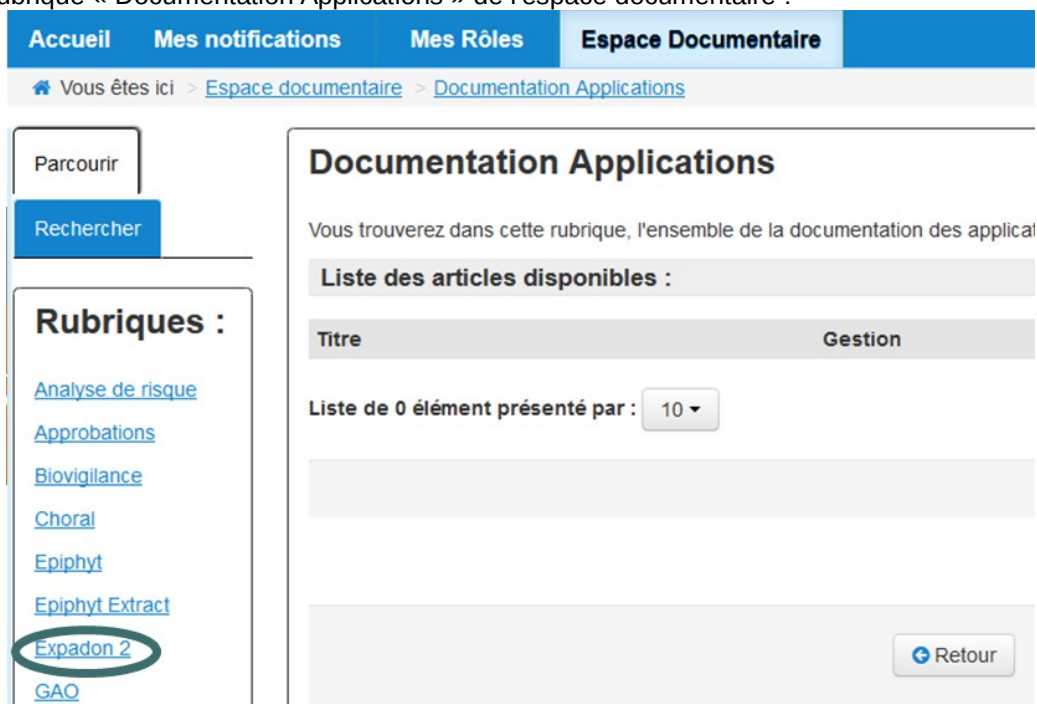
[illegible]ubrique « Documentation Applications » de l'espace documentaire :

Accueil Mes notifications Mes Rôles Espace Documentaire

Vous êtes ici > Espace documentaire > Documentation Applications

Parcourir

Rechercher

Rubriques :

Analyse de risque
Approbations
Biovigilance
Choral
Epiphyt
Epiphyt Extract
Expadon 2
GAO

Documentation Applications

Vous trouverez dans cette rubrique, l'ensemble de la documentation des applicat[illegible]

Liste des articles disponibles :

| Titre | Gestion |
|---|---|

Liste de 0 élément présenté par : 10

Retour